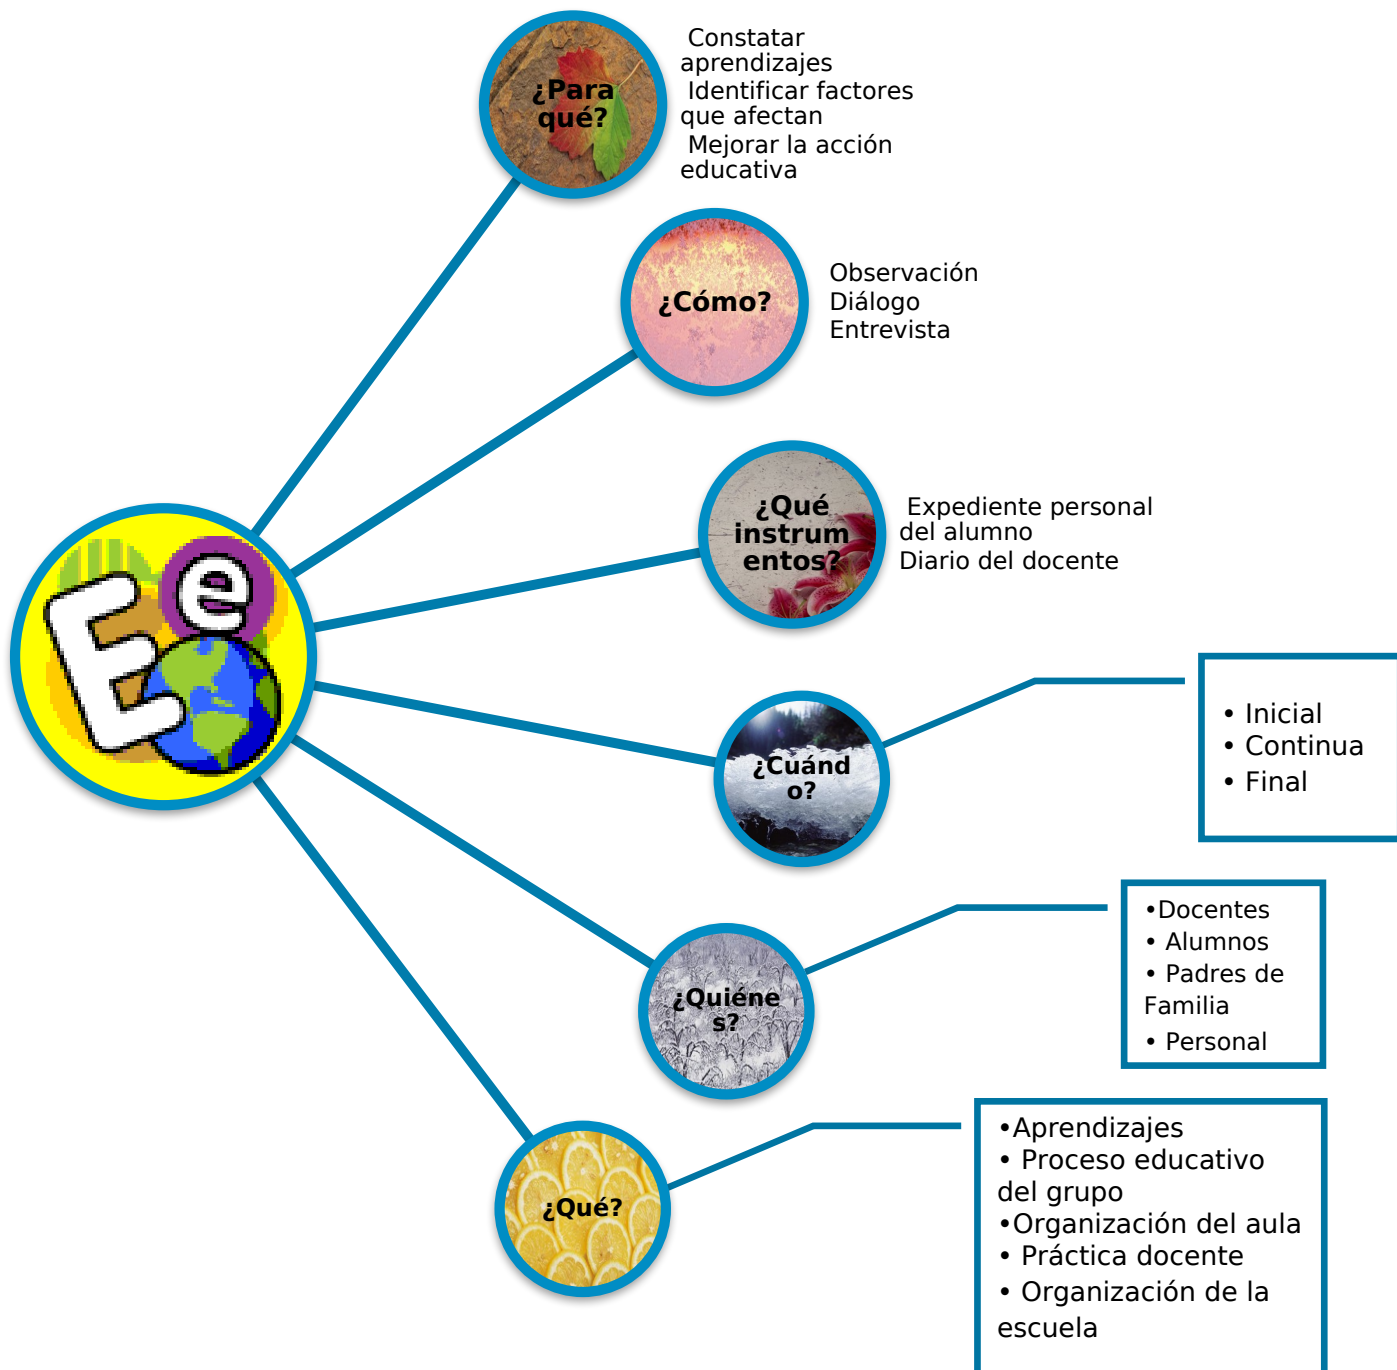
Ee

¿Para qué?

Constatar aprendizajes
Identificar factores que afectan
Mejorar la acción educativa

¿Cómo?

Observación
Diálogo
Entrevista

¿Qué instrum entos?

Expediente personal del alumno
Diario del docente

¿Cuánd o?

• Inicial
• Continua
• Final

¿Quiéne s?

•Docentes
• Alumnos
• Padres de Familia
• Personal

¿Qué?

•Aprendizajes
• Proceso educativo del grupo
•Organización del aula
• Práctica docente
• Organización de la escuela